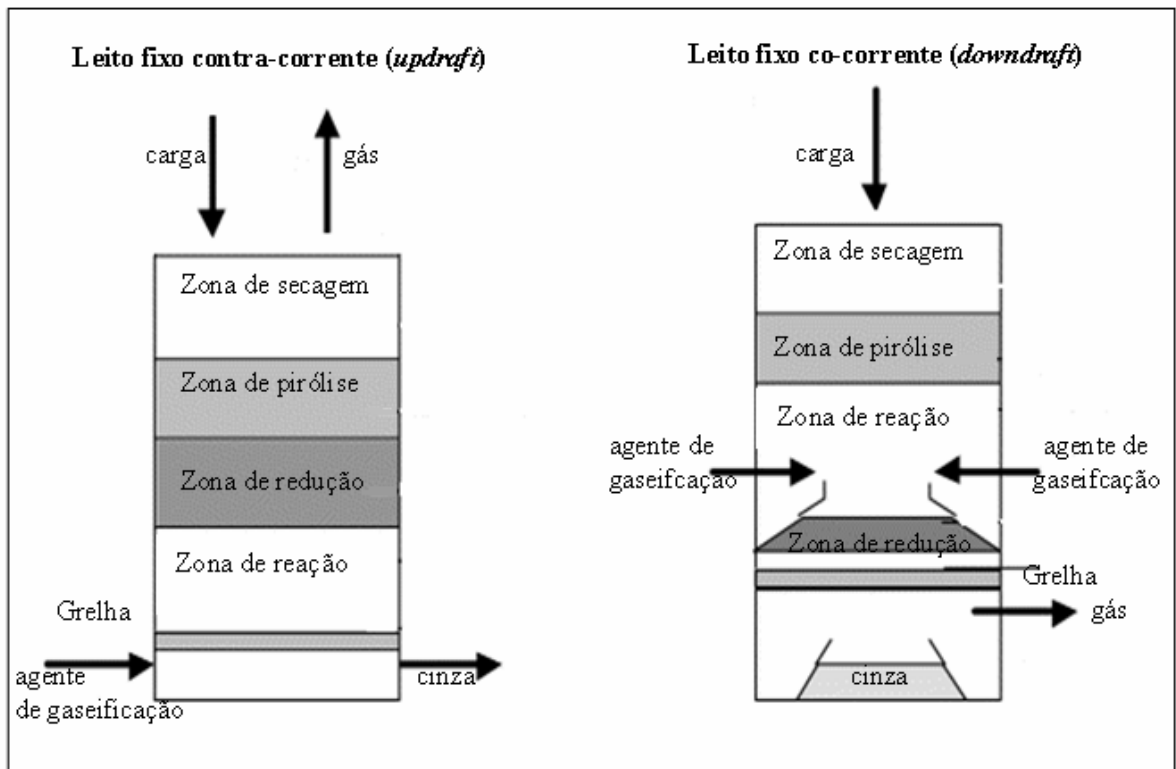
Leito fixo contra-corrente (*updraft*)

carga

gás

Zona de secagem

Zona de pirólise

Zona de redução

Zona de reação

Grelha

agente de gaseificação

cinza

Leito fixo co-corrente (*downdraft*)

carga

Zona de secagem

Zona de pirólise

Zona de reação

agente de gaseifcação

agente de gaseifcação

Zona de redução

Grelha

gás

cinza